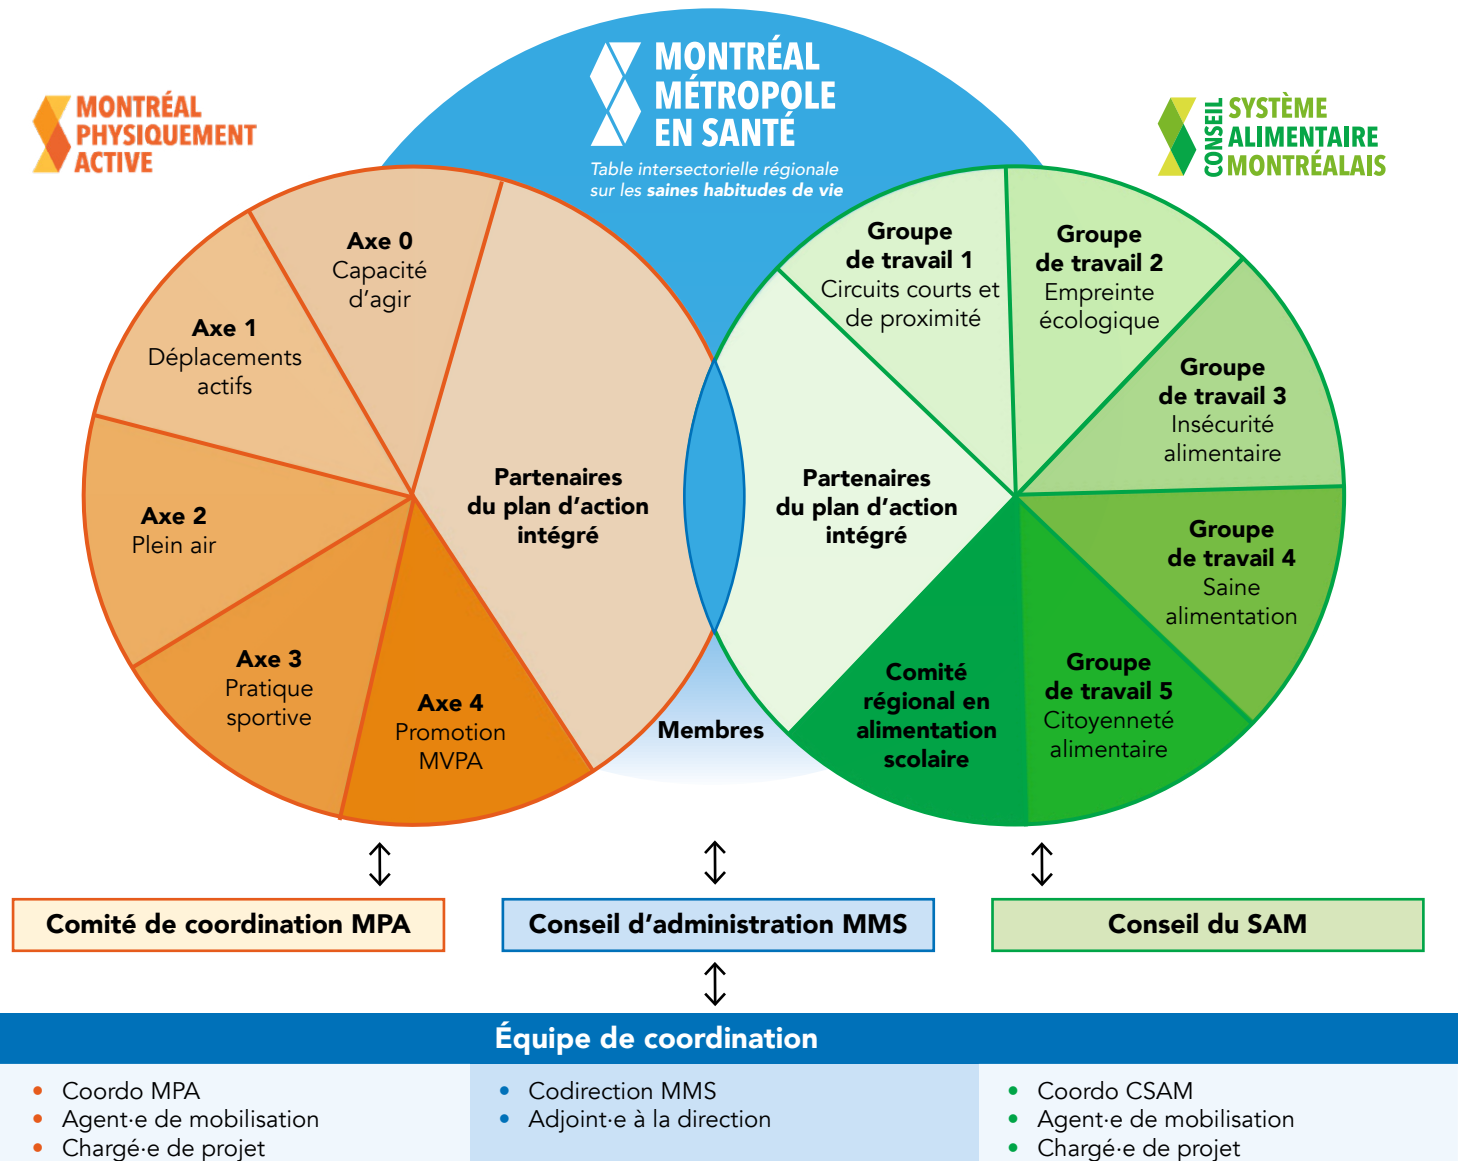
MONTRÉAL PHYSIQUEMENT ACTIVE

MONTRÉAL MÉTROPOLE EN SANTÉ

Table intersectorielle régionale sur les saines habitudes de vie

CONSEIL SYSTÈME ALIMENTAIRE MONTRÉALAIS

Axe 0
Capacité d'agir

Axe 1
Déplacements actifs

Axe 2
Plein air

Axe 3
Pratique sportive

Axe 4
Promotion MVPA

Partenaires du plan d'action intégré

Membres

Partenaires du plan d'action intégré

Groupe de travail 1
Circuits courts et de proximité

Groupe de travail 2
Empreinte écologique

Groupe de travail 3
Insécurité alimentaire

Groupe de travail 4
Saine alimentation

Groupe de travail 5
Citoyenneté alimentaire

Comité régional en alimentation scolaire

Comité de coordination MPA

Conseil d'administration MMS

Conseil du SAM

Équipe de coordination

• Coordo MPA
• Agent·e de mobilisation
• Chargé·e de projet

• Codirection MMS
• Adjoint·e à la direction

• Coordo CSAM
• Agent·e de mobilisation
• Chargé·e de projet